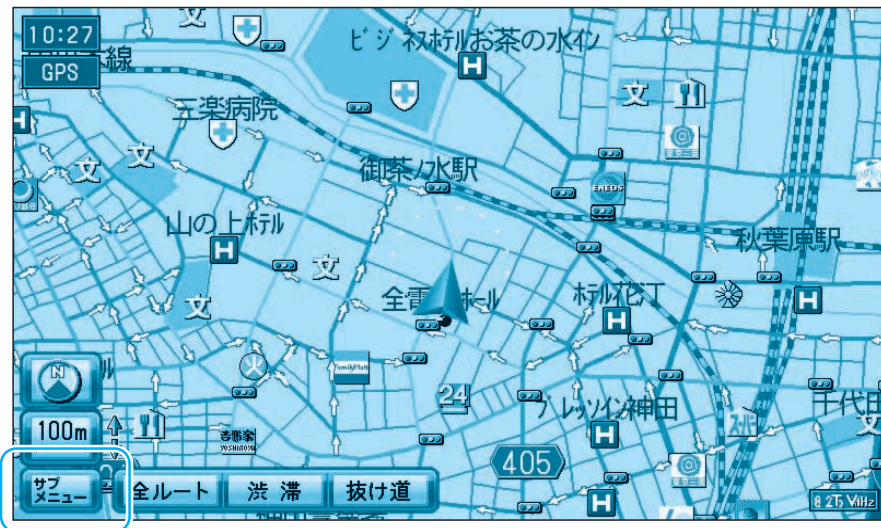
10:27
GPS
線
文
ビジネスホテルお茶の水イン
H
三楽病院
文
御茶ノ水駅
文
文
ENEOS
山の上ホテル
H
秋葉原駅
文
文
全電通ホール
ホテル花丁
H
H
N
FamilyMart
24
100m
プレッソイン神田
千代田
吉野家
YOSHINOYA
スーパー
H
405
サブメニュー
全ルート
渋滞
抜け道
H
8.2mHz